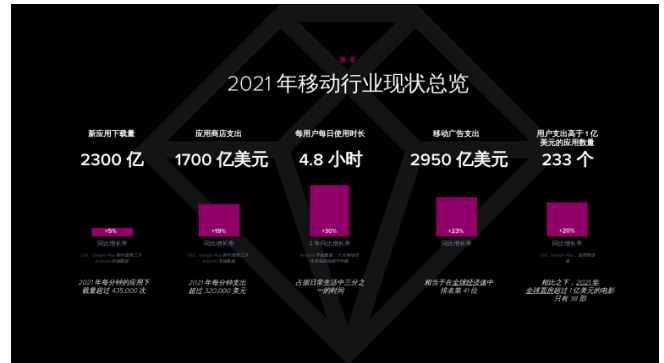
摘要

2021 年移动行业现状总览

新应用下载量

2300 亿

+5%

同比增长率

iOS、Google Play 和中国第三方 Android 市场数据

2021 年每分钟的应用下载量超过 435,000 次

应用商店支出

1700 亿美元

+19%

同比增长率

iOS、Google Play 和中国第三方 Android 市场数据

2021 年每分钟支出超过 320,000 美元

每用户每日使用时长

4.8 小时

+30%

2 年同比增长率

Android 手机数据；十大移动优先市场的平均值

占据日常生活中三分之一的时间

移动广告支出

2950 亿美元

+23%

同比增长率

相当于在全球经济体中排名第 41 位

用户支出高于 1 亿美元的应用数量

233 个

+20%

同比增长率

iOS、Google Play；全球数据

相比之下，2021 年全球票房超过 1 亿美元的电影只有 38 部